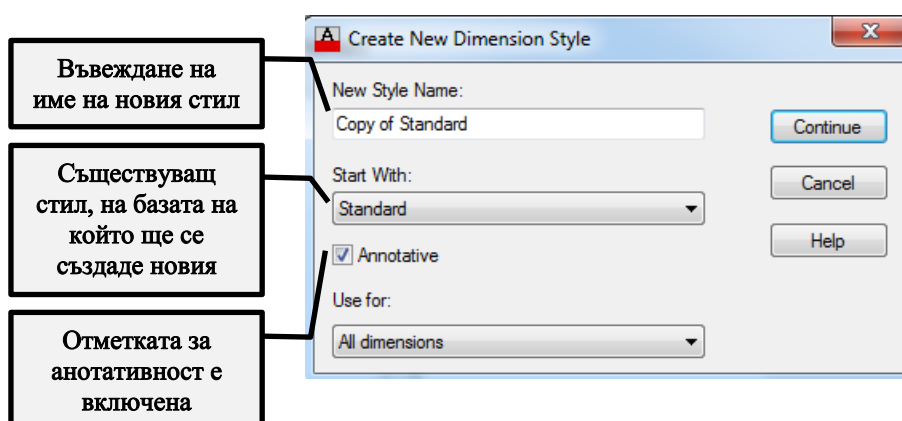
Въвеждане на име на новия стил

Съществуващ стил, на базата на който ще се създаде новия

Отметката за анотативност е включена

Create New Dimension Style

X

New Style Name:

Copy of Standard

Start With:

Standard

Annotative

Use for:

All dimensions

Continue

Cancel

Help